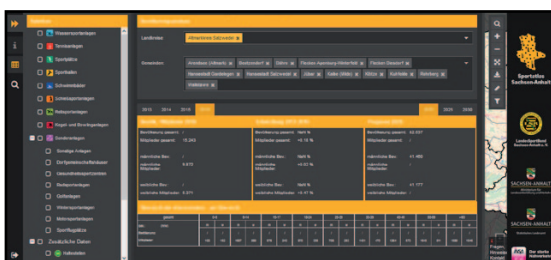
Sportstätten
Wassersportanlagen
Tennisanlagen
Sporthallen
Sportfelder
Schwimmbäder
Leichtathletikanlagen
Reitsportanlagen
Kegel- und Bowlinganlagen
Sonderanlagen
Sonstige Anlagen
Dorfgemeinschaftsanlagen
Gesundheitssportzentren
Skatesportanlagen
Golfanlagen
Wintersportanlagen
Motorsportanlagen
Sportflugplätze
Zusätzliche Daten
Vereinsdaten

Bevölkerungsstatistik
Landkreise
Altmarkkreis Salzwedel
Gemeinden
Arendsee (Altmark) | Beetzendorf | Diesdorf | Flecken Apenburg-Winterfeld | Flecken Diesdorf | Hansestadt Gardelegen | Hansestadt Salzwedel | Jübar | Kalbe (Milde) | Klötze | Kuhfelde | Rohrberg | Wallstawe

2013 2014 2015 2016
2020 2025 2030

Sportler / Mitglieder 2016
Beschäftigung 2013–2030
Prognose 2030

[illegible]

Sportstätten
Sachsen-Anhalt
Landessportbund Sachsen-Anhalt e.V.
SACHSEN-ANHALT
SACHSEN-ANHALT